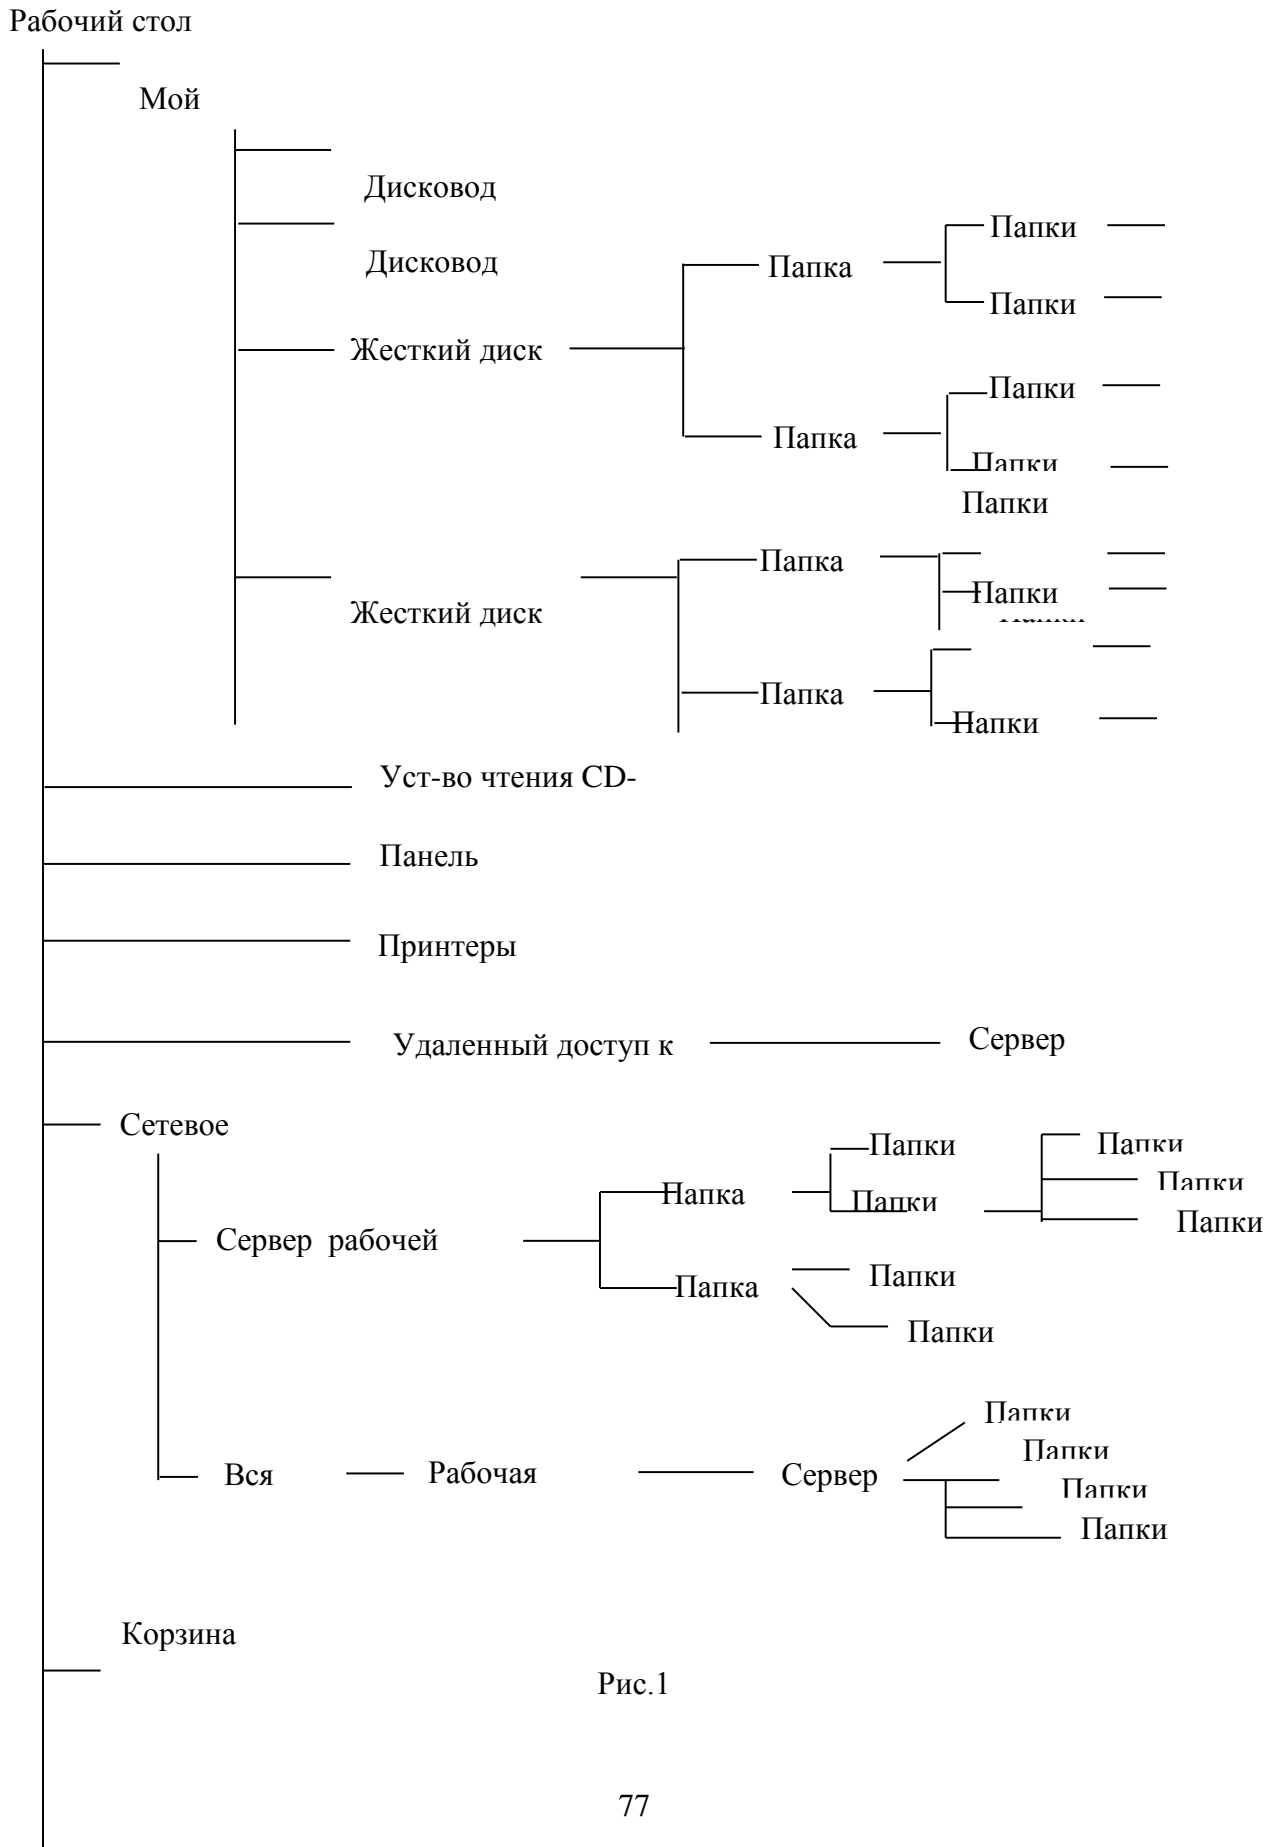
Рабочий стол

Мой

Дисковод

Дисковод

Жесткий диск

Папка

Папки

Папки

Папка

Папки

Папки

Папки

Жесткий диск

Папка

Папки

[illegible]

Папка

Папки

Уст-во чтения CD-

Панель

Принтеры

Удаленный доступ к

Сервер

Сетевое

Сервер рабочей

Папка

Папки

Папки

Папки

Папки

Папки

Папка

Папки

Папки

Вся

Рабочая

Сервер

Папки

Папки

Папки

Папки

Корзина

Рис.1

77